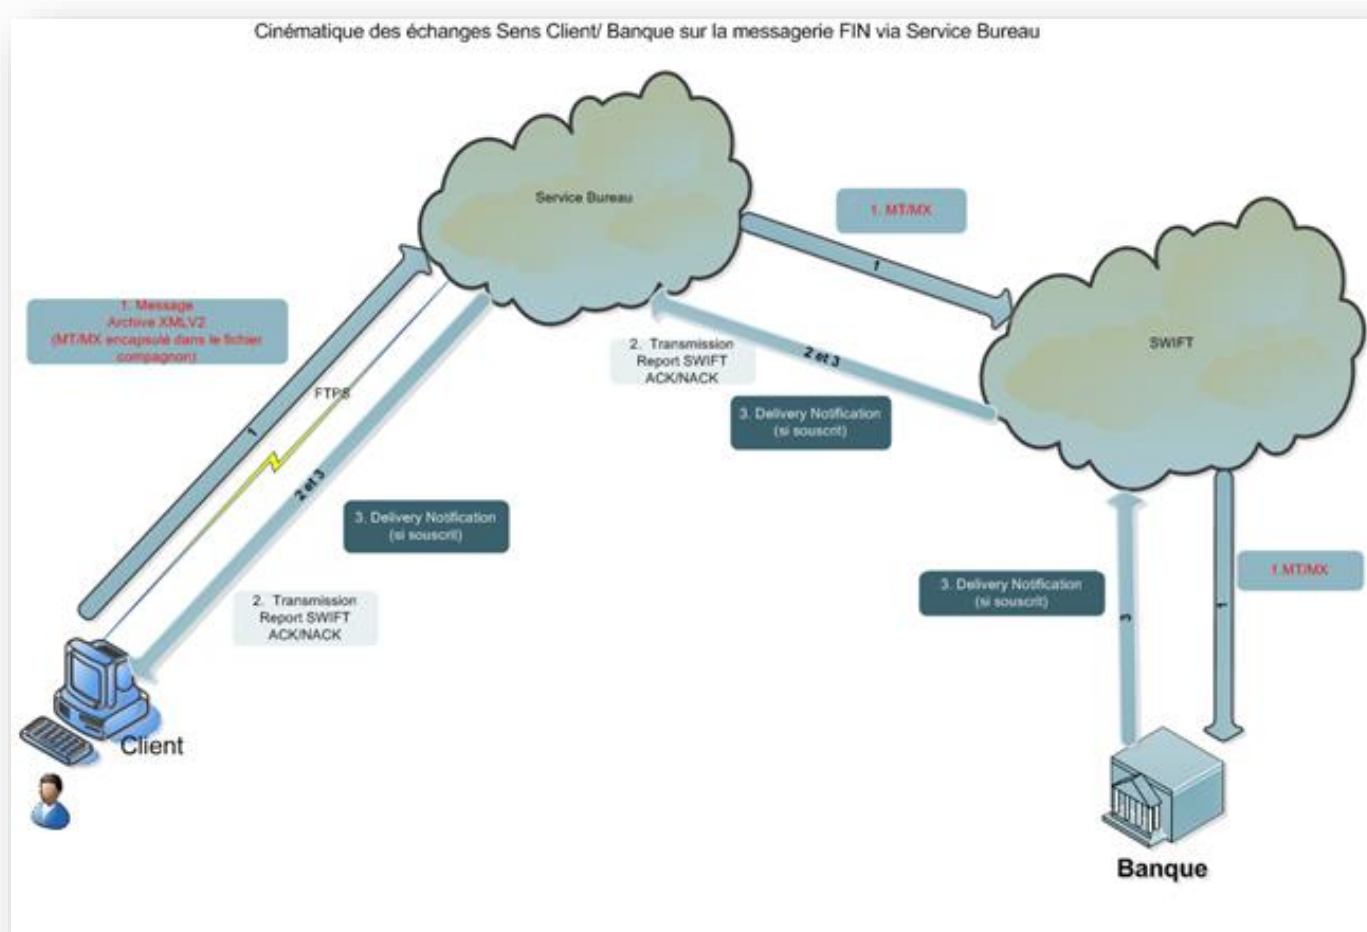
Cinématique des échanges Sens Client/ Banque sur la messagerie FIN via Service Bureau

Service Bureau

1. MT/MX

1

SWIFT

1. Message Archive XMLV2 (MT/MX encapsulé dans le fichier compagnon)

FTPS

1

2 et 3

2. Transmission Report SWIFT ACK/NACK

2 et 3

3. Delivery Notification (si souscrit)

3. Delivery Notification (si souscrit)

2. Transmission Report SWIFT ACK/NACK

3. Delivery Notification (si souscrit)

3

1

1.MT/MX

Client

Banque